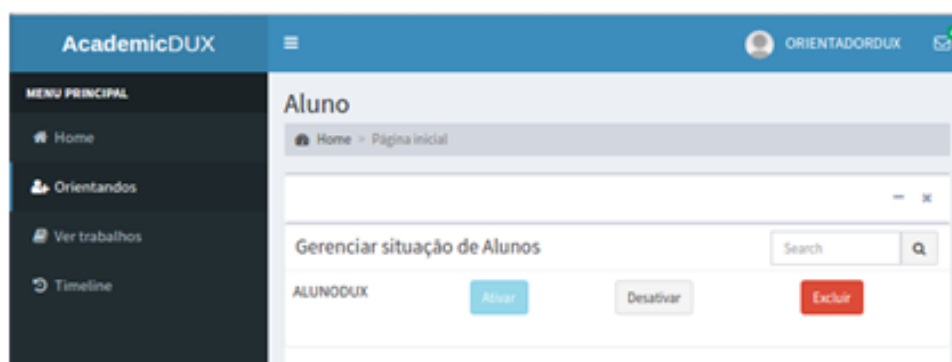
AcademicDUX

≡

ORIENTADORDUX

MENU PRINCIPAL

Home

Orientandos

Ver trabalhos

Timeline

Aluno

Home > Página inicial

− ×

Gerenciar situação de Alunos

Search

ALUNODUX

Ativar

Desativar

Excluir